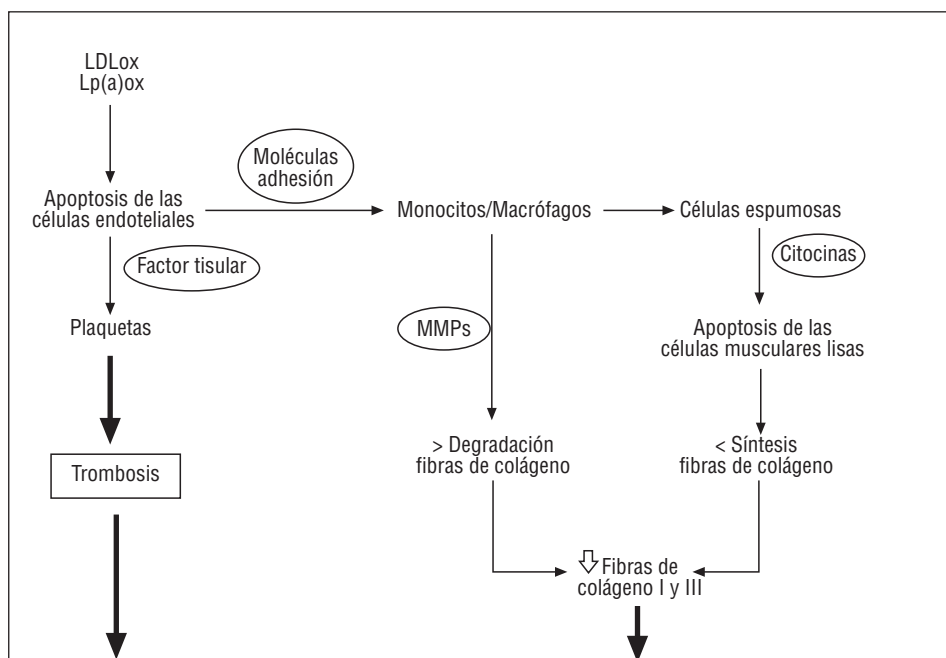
LDLox
Lp(a)ox

Moléculas adhesión

Apoptosis de las células endoteliales

Monocitos/Macrófagos

Células espumosas

Factor tisular

Citocinas

Plaquetas

MMPs

Apoptosis de las células musculares lisas

> Degradación fibras de colágeno

< Síntesis fibras de colágeno

Trombosis

⇩ Fibras de colágeno I y III